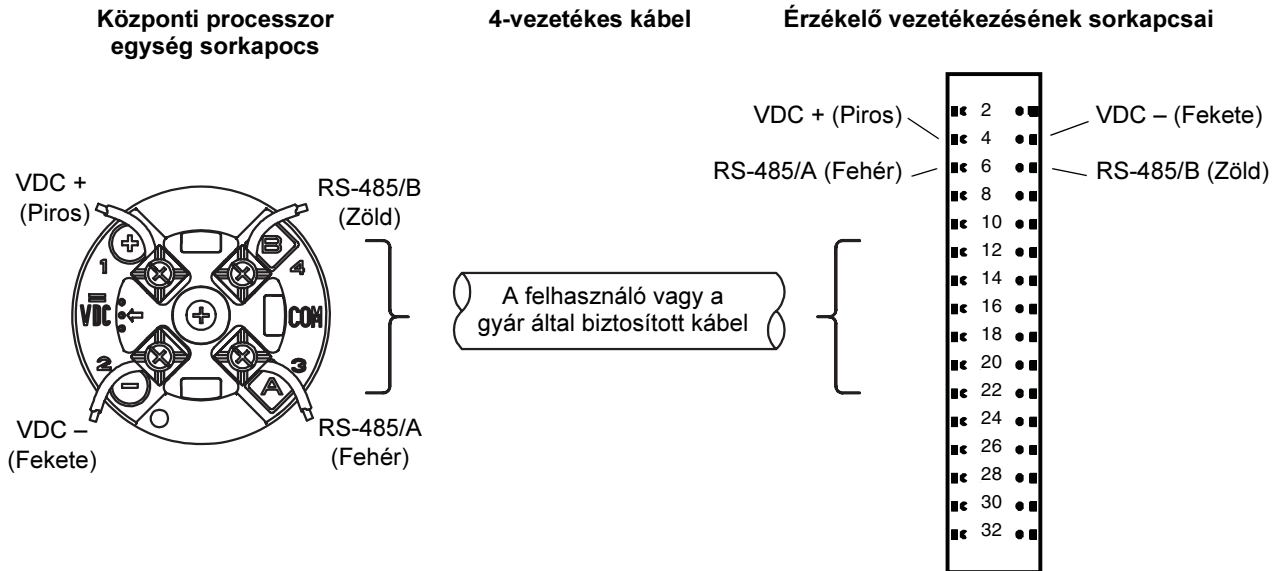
Központi processzor egység sorkapocs

4-vezetékes kábel

Érzékelő vezetékezésének sorkapcsai

VDC + (Piros)

RS-485/B (Zöld)

1

4

VDC

COM

2

3

VDC – (Fekete)

RS-485/A (Fehér)

A felhasználó vagy a gyár által biztosított kábel

VDC + (Piros)

VDC – (Fekete)

RS-485/A (Fehér)

RS-485/B (Zöld)

2
4
6
8
10
12
14
16
18
20
22
24
26
28
30
32